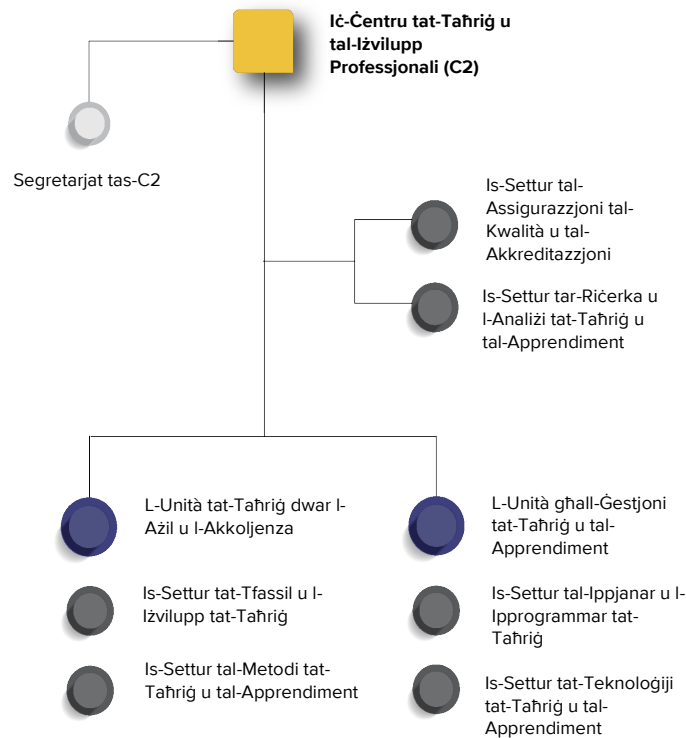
Iċ-Ċentru tat-Taħriġ u tal-Iżvilupp Professjonali (C2)

Segretarjat tas-C2

Is-Settur tal-Assigurazzjoni tal-Kwalità u tal-Akkreditazzjoni

Is-Settur tar-Riċerka u l-Analiżi tat-Taħriġ u tal-Apprendiment

L-Unità tat-Taħriġ dwar l-Ażil u l-Akkoljenza

Is-Settur tat-Tfassil u l-Iżvilupp tat-Taħriġ

Is-Settur tal-Metodi tat-Taħriġ u tal-Apprendiment

L-Unità għall-Ġestjoni tat-Taħriġ u tal-Apprendiment

Is-Settur tal-Ippjanar u l-Ipprogrammar tat-Taħriġ

Is-Settur tat-Teknoloġiji tat-Taħriġ u tal-Apprendiment